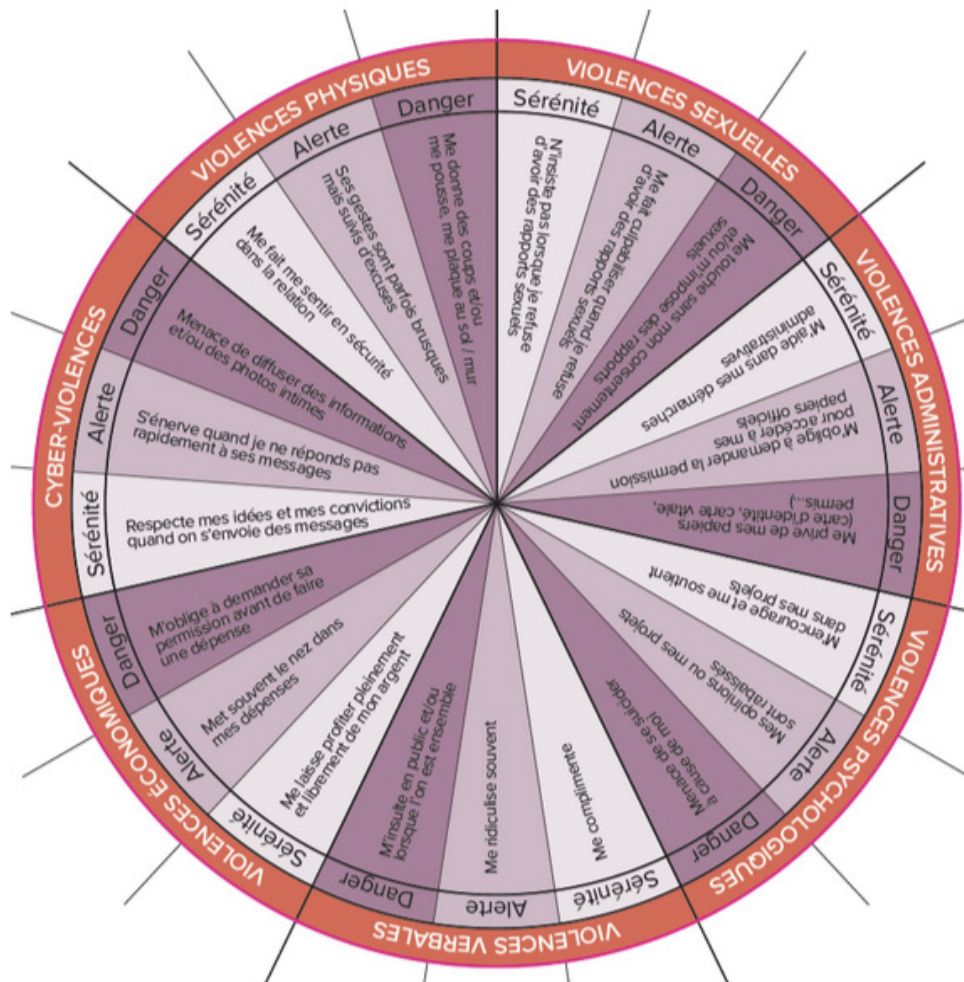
VIOLENCES PHYSIQUES

Sérénité
Me fait me sentir en sécurité dans la relation

Alerte
Ses gestes sont parfois brusques mais suivis d'excuses

Danger
Me donne des coups et/ou me pousse, me plaque au sol / mur

VIOLENCES SEXUELLES

Sérénité
N'insiste pas lorsque je refuse d'avoir des rapports sexuels

Alerte
Me fait culpabiliser quand je refuse des rapports sexuels

Danger
Me touche sans mon consentement et/ou m'impose des rapports sexuels

VIOLENCES ADMINISTRATIVES

Sérénité
M'aide dans mes démarches administratives

Alerte
M'oblige à demander la permission pour accéder à mes papiers officiels

Danger
Me prive de mes papiers (carte d'identité, carte vitale, permis...)

VIOLENCES PSYCHOLOGIQUES

Sérénité
M'encourage et me soutient dans mes projets

Alerte
Mes opinions ou mes projets sont rabaissés

Danger
Menace de se suicider à cause de moi

VIOLENCES VERBALES

Sérénité
Me complimente

Alerte
Me ridiculise souvent

Danger
M'insulte en public et/ou lorsque l'on est ensemble

VIOLENCES ÉCONOMIQUES

Sérénité
Me laisse profiter pleinement et librement de mon argent

Alerte
Met souvent le nez dans mes dépenses

Danger
M'oblige à demander sa permission avant de faire une dépense

CYBER-VIOLENCES

Sérénité
Respecte mes idées et mes convictions quand on s'envoie des messages

Alerte
S'énerve quand je ne réponds pas rapidement à ses messages

Danger
Menace de diffuser des informations et/ou des photos intimes